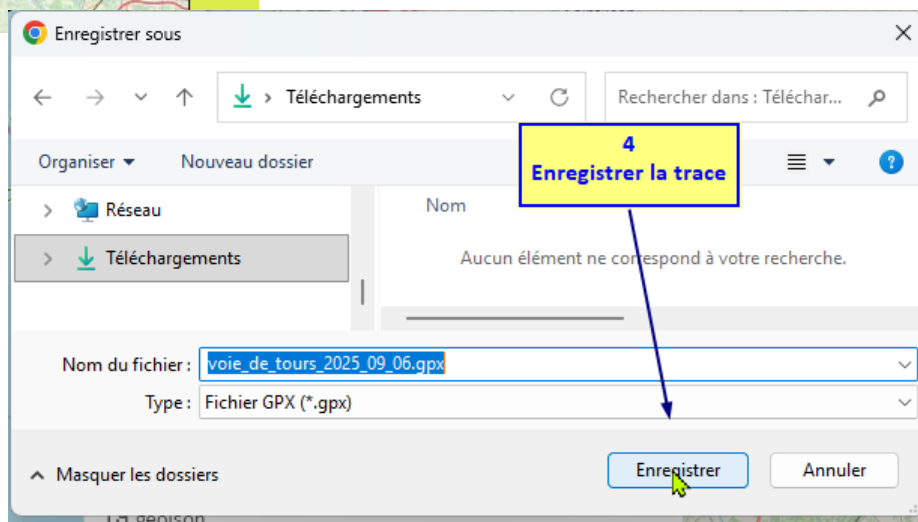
Enregistrer sous

Téléchargements

Rechercher dans : Téléchar...

Organiser ▾ Nouveau dossier

4
Enregistrer la trace

Réseau

Téléchargements

Nom

Aucun élément ne correspond à votre recherche.

Nom du fichier : voie_de_tours_2025_09_06.gpx

Type : Fichier GPX (*.gpx)

Masquer les dossiers

Enregistrer

Annuler